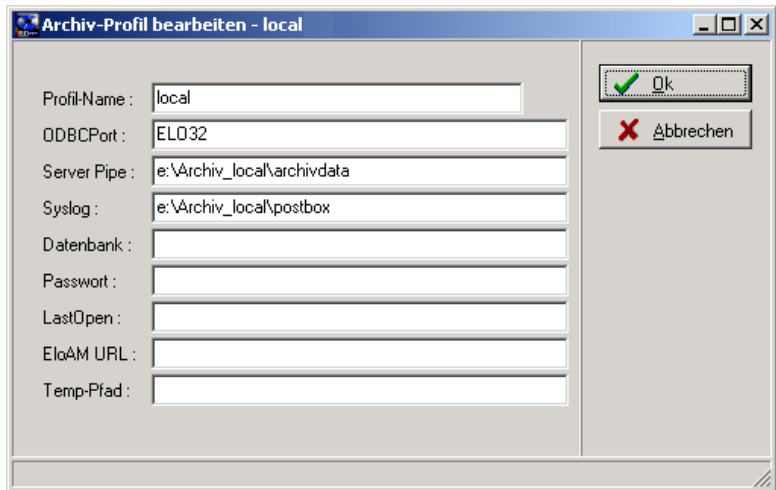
Archiv-Profil bearbeiten - local

Profil-Name : local
ODBCPort : ELO32
Server Pipe : e:\Archiv_local\archivdata
Syslog : e:\Archiv_local\postbox
Datenbank :
Passwort :
LastOpen :
EloAM URL :
Temp-Pfad :

Ok
Abbrechen